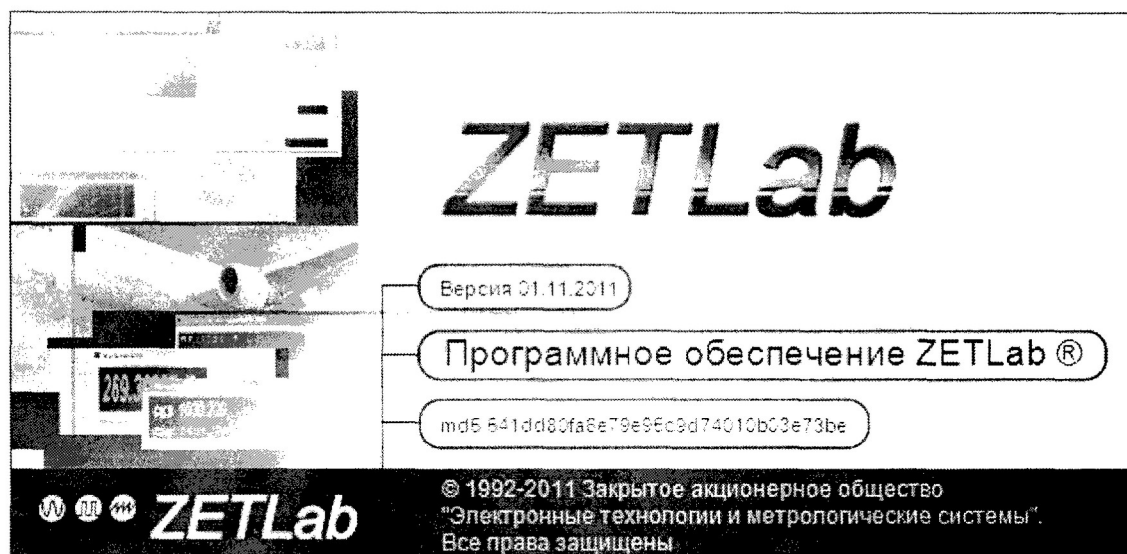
ZETLab

Версия 01.11.2011

Программное обеспечение ZETLab ®

md5 541dd80fa8e79e96c9d74010b03e73be

269.3

ZETLab

© 1992-2011 Закрытое акционерное общество "Электронные технологии и метрологические системы". Все права защищены